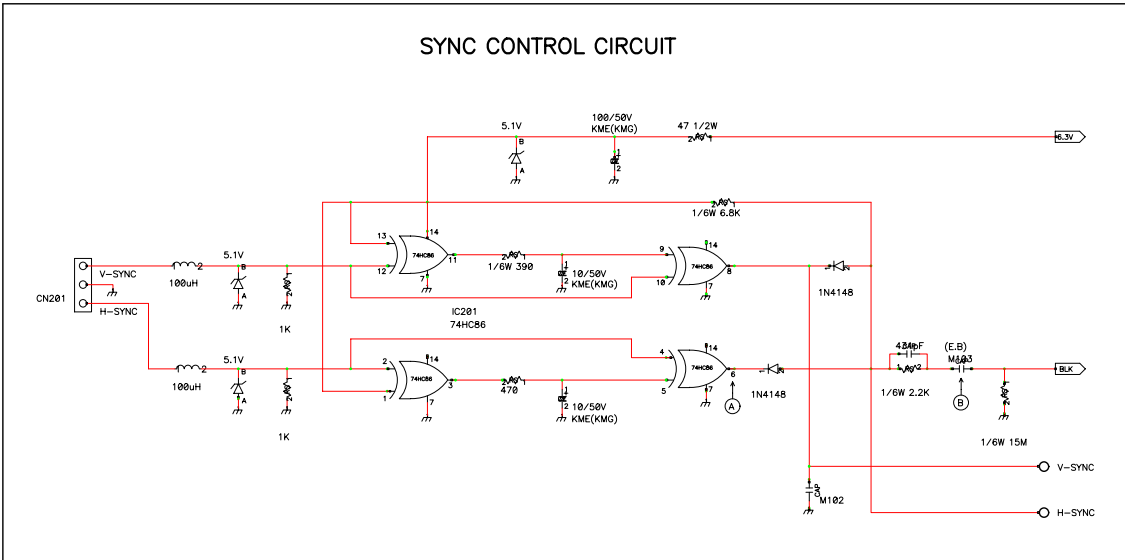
SYNC CONTROL CIRCUIT

5.1V

100/50V
KME(KMG)

47 1/2W

6.3V

1/6W 6.8K

CN201

V-SYNC

H-SYNC

100uH

5.1V

1K

13
12
14
7
11
74HC86

1/6W 390

10/50V
KME(KMG)

9
10
14
7
8
74HC86

1N4148

IC201
74HC86

100uH

5.1V

1K

2
1
14
7
3
74HC86

470

10/50V
KME(KMG)

4
5
14
7
6
74HC86

A

1N4148

434pF

1/6W 2.2K

(E.B)
M103

B

BLK

1/6W 15M

V-SYNC

M102

H-SYNC